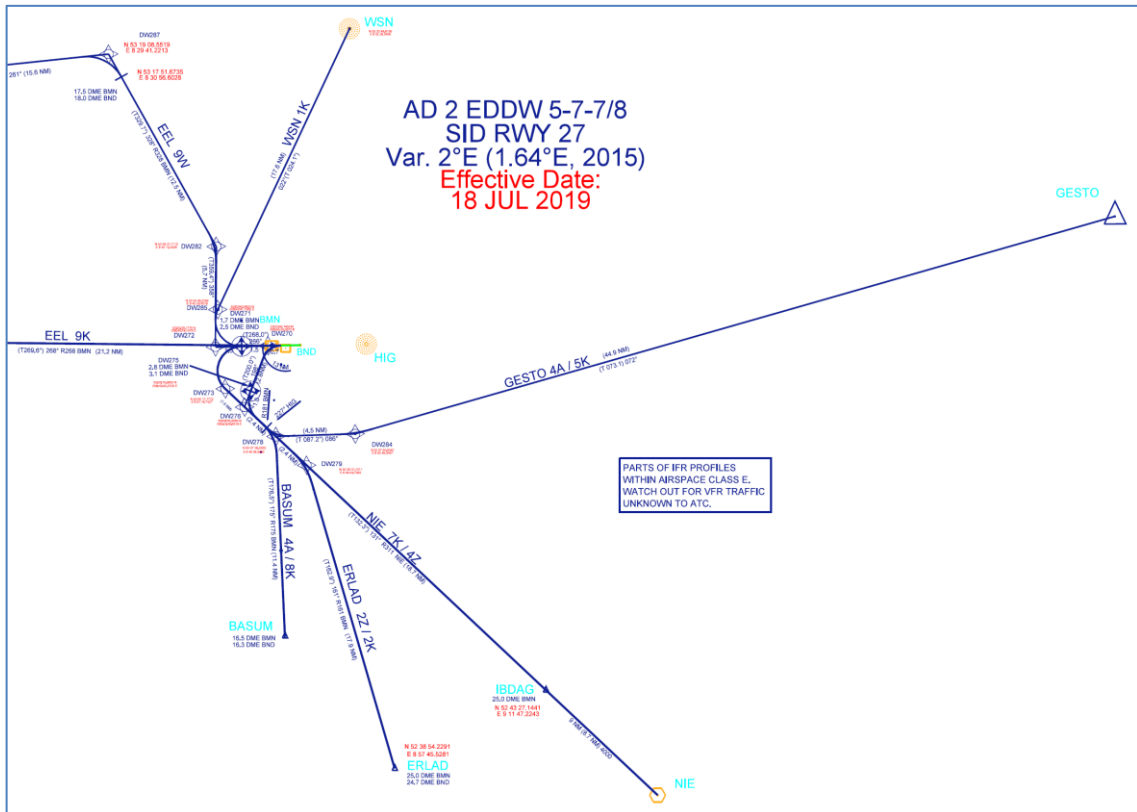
AD 2 EDDW 5-7-7/8
SID RWY 27
Var. 2°E (1.64°E, 2015)
Effective Date:
18 JUL 2019

WSN

GESTO

DW287
N 53 19 08.5519
E 8 29 41.2213

N 53 17 51.8736
E 8 30 56.6026

281° (15.6 NM)

17,5 DME BMN
18,0 DME BND

EEL 9W

WSN 1K

(17.6 NM)

DW282

DW285

DW271
1,7 DME BMN
2,5 DME BND

BMN

DW270

BND

HIG

EEL 9K

DW272

(T269,6°) 268° R268 BMN (21,2 NM)

DW275
2,8 DME BMN
3,1 DME BND

DW273

DW276

DW278

(4,5 NM)
(T 087,2°) 086°

DW284

DW279

GESTO 4A / 5K

(44.9 NM)
(T 073.1) 072°

PARTS OF IFR PROFILES WITHIN AIRSPACE CLASS E. WATCH OUT FOR VFR TRAFFIC UNKNOWN TO ATC.

BASUM 4A / 8K

NIE 7K / 4Z

ERLAD 2Z / 2K

BASUM
16,5 DME BMN
16,3 DME BND

IBDAG
25,0 DME BMN
N 52 43 27.1441
E 9 11 47.2243

N 52 38 54.2291
E 8 57 45.5281

ERLAD
25,0 DME BMN
24,7 DME BND

NIE